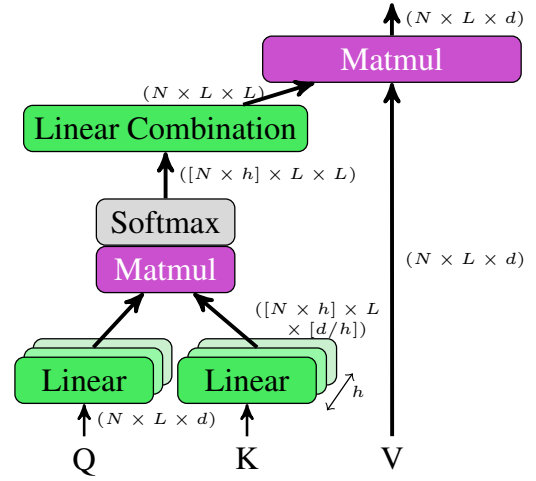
$(N \times L \times d)$

Matmul

$(N \times L \times L)$

Linear Combination

$([N \times h] \times L \times L)$

Softmax

Matmul

$(N \times L \times d)$

$([N \times h] \times L \times [d/h])$

Linear

Linear

$h$

$(N \times L \times d)$

Q

K

V